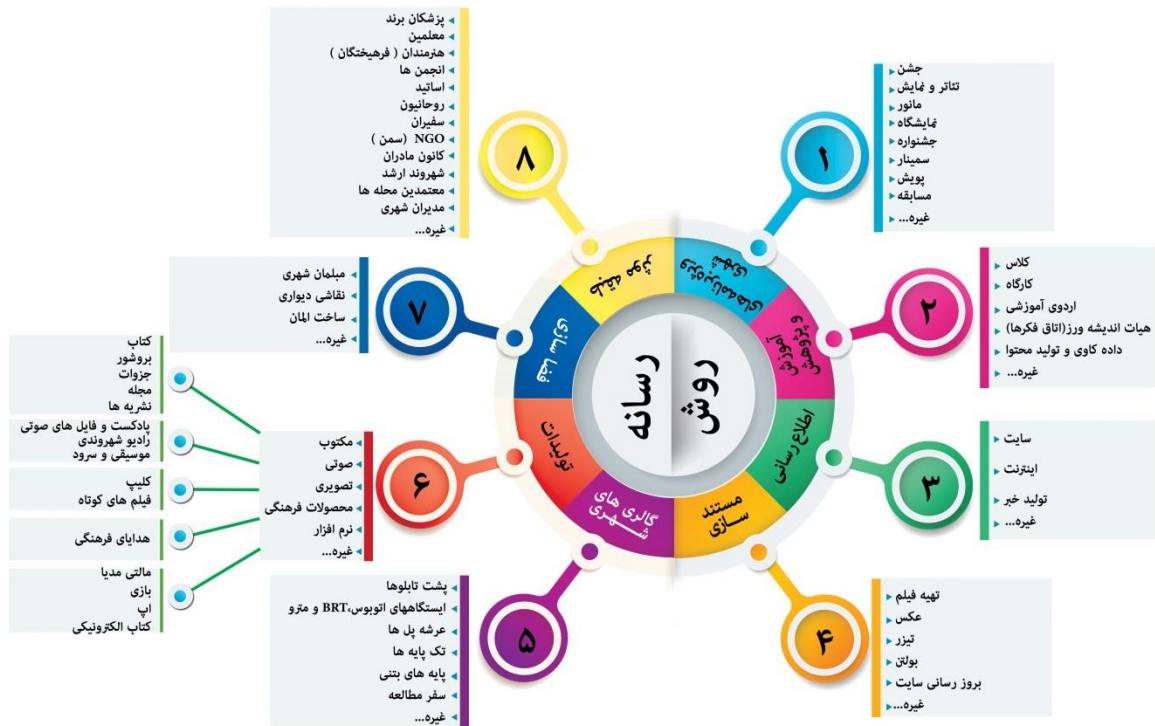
روش
رسانه

۱
جشن
تئاتر و نمایش
مانور
نمایشگاه
جشنواره
سمینار
پویش
مسابقه
غیره...

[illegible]

۲
آموزش و پژوهش
کلاس
کارگاه
اردوی آموزشی
هیات اندیشه ورز(اتاق فکرها)
داده کاوی و تولید محتوا
غیره...

۳
اطلاع رسانی
سایت
اینترنت
تولید خبر
غیره...

۴
مستند سازی
تهیه فیلم
عکس
تیزر
بولتن
بروز رسانی سایت
غیره...

۵
گالری های شهری
پشت تابلوها
ایستگاههای اتوبوس،BRT و مترو
عرشه پل ها
تک پایه ها
پایه های بتنی
سفر مطالعه
غیره...

۶
تولیدات
مکتوب
صوتی
تصویری
محصولات فرهنگی
نرم افزار
غیره...

کتاب
بروشور
جزوات
مجله
نشریه ها

پادکست و فایل های صوتی
رادیو شهروندی
موسیقی و سرود

کلیپ
فیلم های کوتاه

هدایای فرهنگی

مالتی مدیا
بازی
اپ
کتاب الکترونیکی

۷
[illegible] سازی
مبلمان شهری
نقاشی دیواری
ساخت المان
غیره...

۸
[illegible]
پزشکان برند
معلمین
هنرمندان ( فرهیختگان )
انجمن ها
اساتید
روحانیون
سفیران
NGO (سمن)
کانون مادران
شهروند ارشد
معتمدین محله ها
مدیران شهری
غیره...